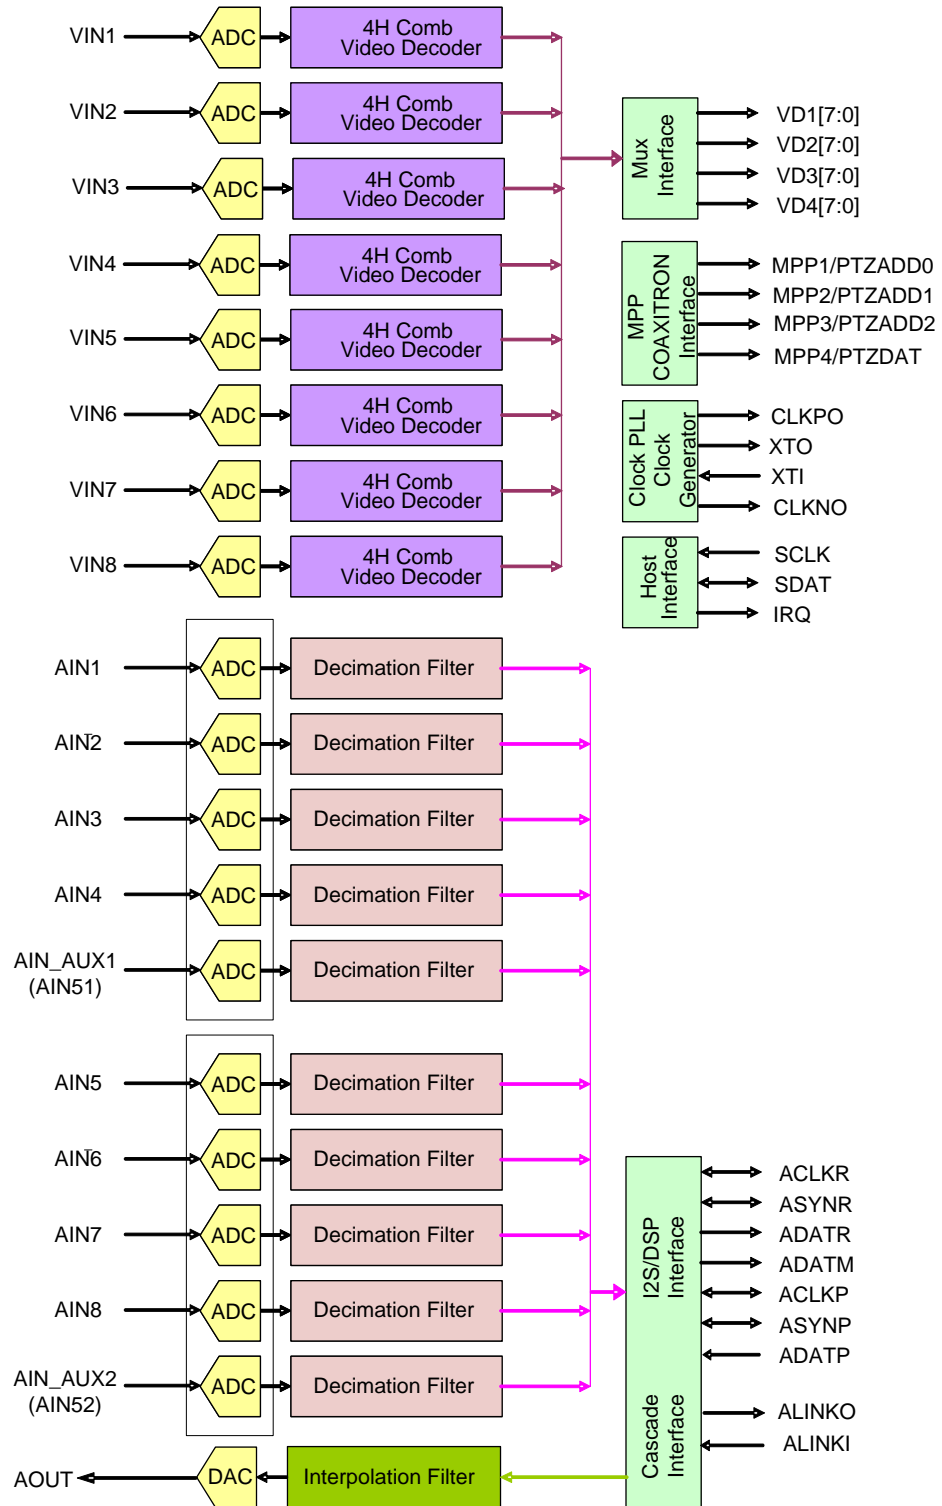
VIN1
ADC
4H Comb Video Decoder

VIN2
ADC
4H Comb Video Decoder

VIN3
ADC
4H Comb Video Decoder

VIN4
ADC
4H Comb Video Decoder

VIN5
ADC
4H Comb Video Decoder

VIN6
ADC
4H Comb Video Decoder

VIN7
ADC
4H Comb Video Decoder

VIN8
ADC
4H Comb Video Decoder

Mux Interface
VD1[7:0]
VD2[7:0]
VD3[7:0]
VD4[7:0]

MPP COAXITRON Interface
MPP1/PTZADD0
MPP2/PTZADD1
MPP3/PTZADD2
MPP4/PTZDAT

Clock PLL Clock Generator
CLKPO
XTO
XTI
CLKNO

Host Interface
SCLK
SDAT
IRQ

AIN1
ADC
Decimation Filter

AIN2
ADC
Decimation Filter

AIN3
ADC
Decimation Filter

AIN4
ADC
Decimation Filter

AIN_AUX1 (AIN51)
ADC
Decimation Filter

AIN5
ADC
Decimation Filter

AIN6
ADC
Decimation Filter

AIN7
ADC
Decimation Filter

AIN8
ADC
Decimation Filter

AIN_AUX2 (AIN52)
ADC
Decimation Filter

I2S/DSP Interface
ACLKR
ASYNR
ADATR
ADATM
ACLKP
ASYNP
ADATP

Cascade Interface
ALINKO
ALINKI

AOUT
DAC
Interpolation Filter